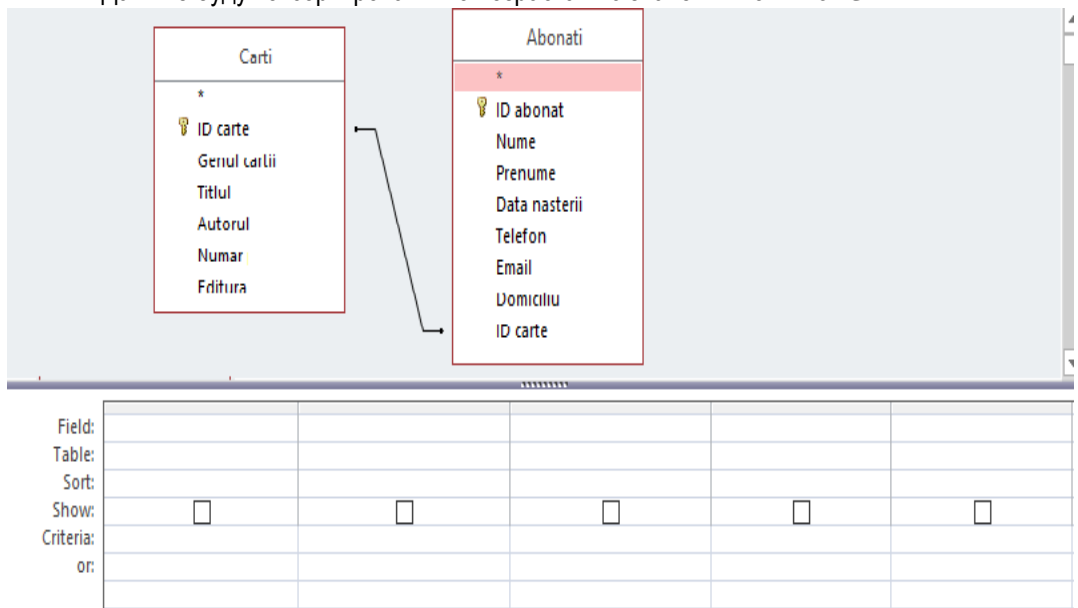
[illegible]

Carti
*
ID carte
Genul cartii
Titlul
Autorul
Numar
Editura

Abonati
*
ID abonat
Nume
Prenume
Data nasterii
Telefon
Email
Domiciliu
ID carte

| Field: | | | | | |
|---|---|---|---|---|---|
| Table: | | | | | |
| Sort: | | | | | |
| Show: | ☐ | ☐ | ☐ | ☐ | ☐ |
| Criteria: | | | | | |
| or: | | | | | |